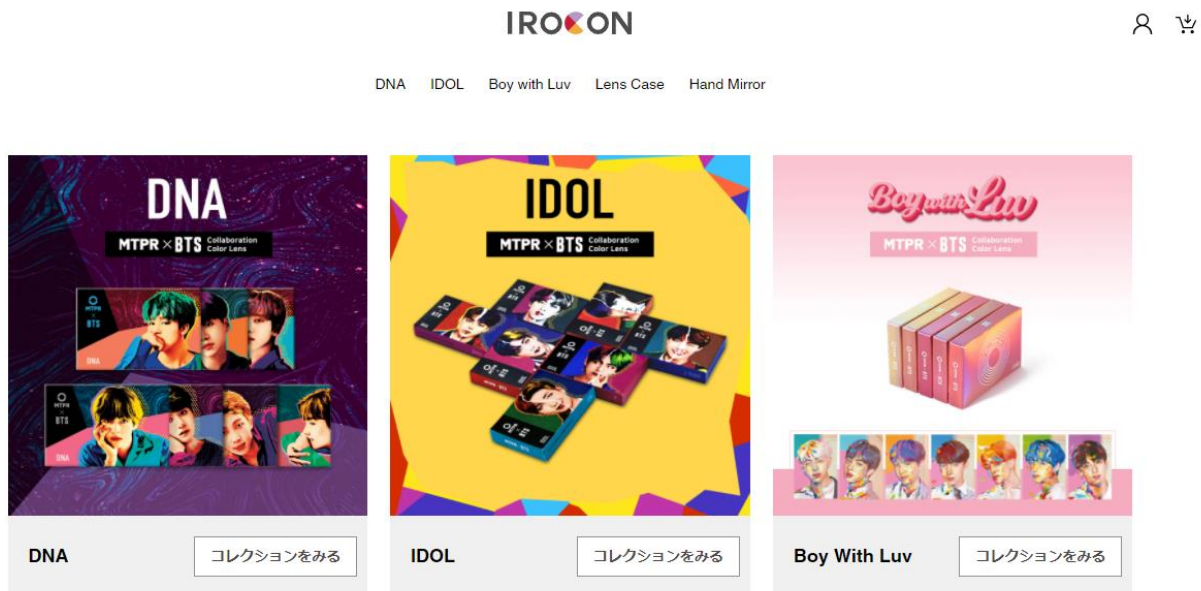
IROCON

DNA IDOL Boy with Luv Lens Case Hand Mirror

DNA

MTPR × BTS Collaboration Color Lens

MTPR × BTS

DNA

BTS

DNA

IDOL

MTPR × BTS Collaboration Color Lens

Boy with Luv

MTPR × BTS Collaboration Color Lens

DNA コレクションをみる

IDOL コレクションをみる

Boy With Luv コレクションをみる